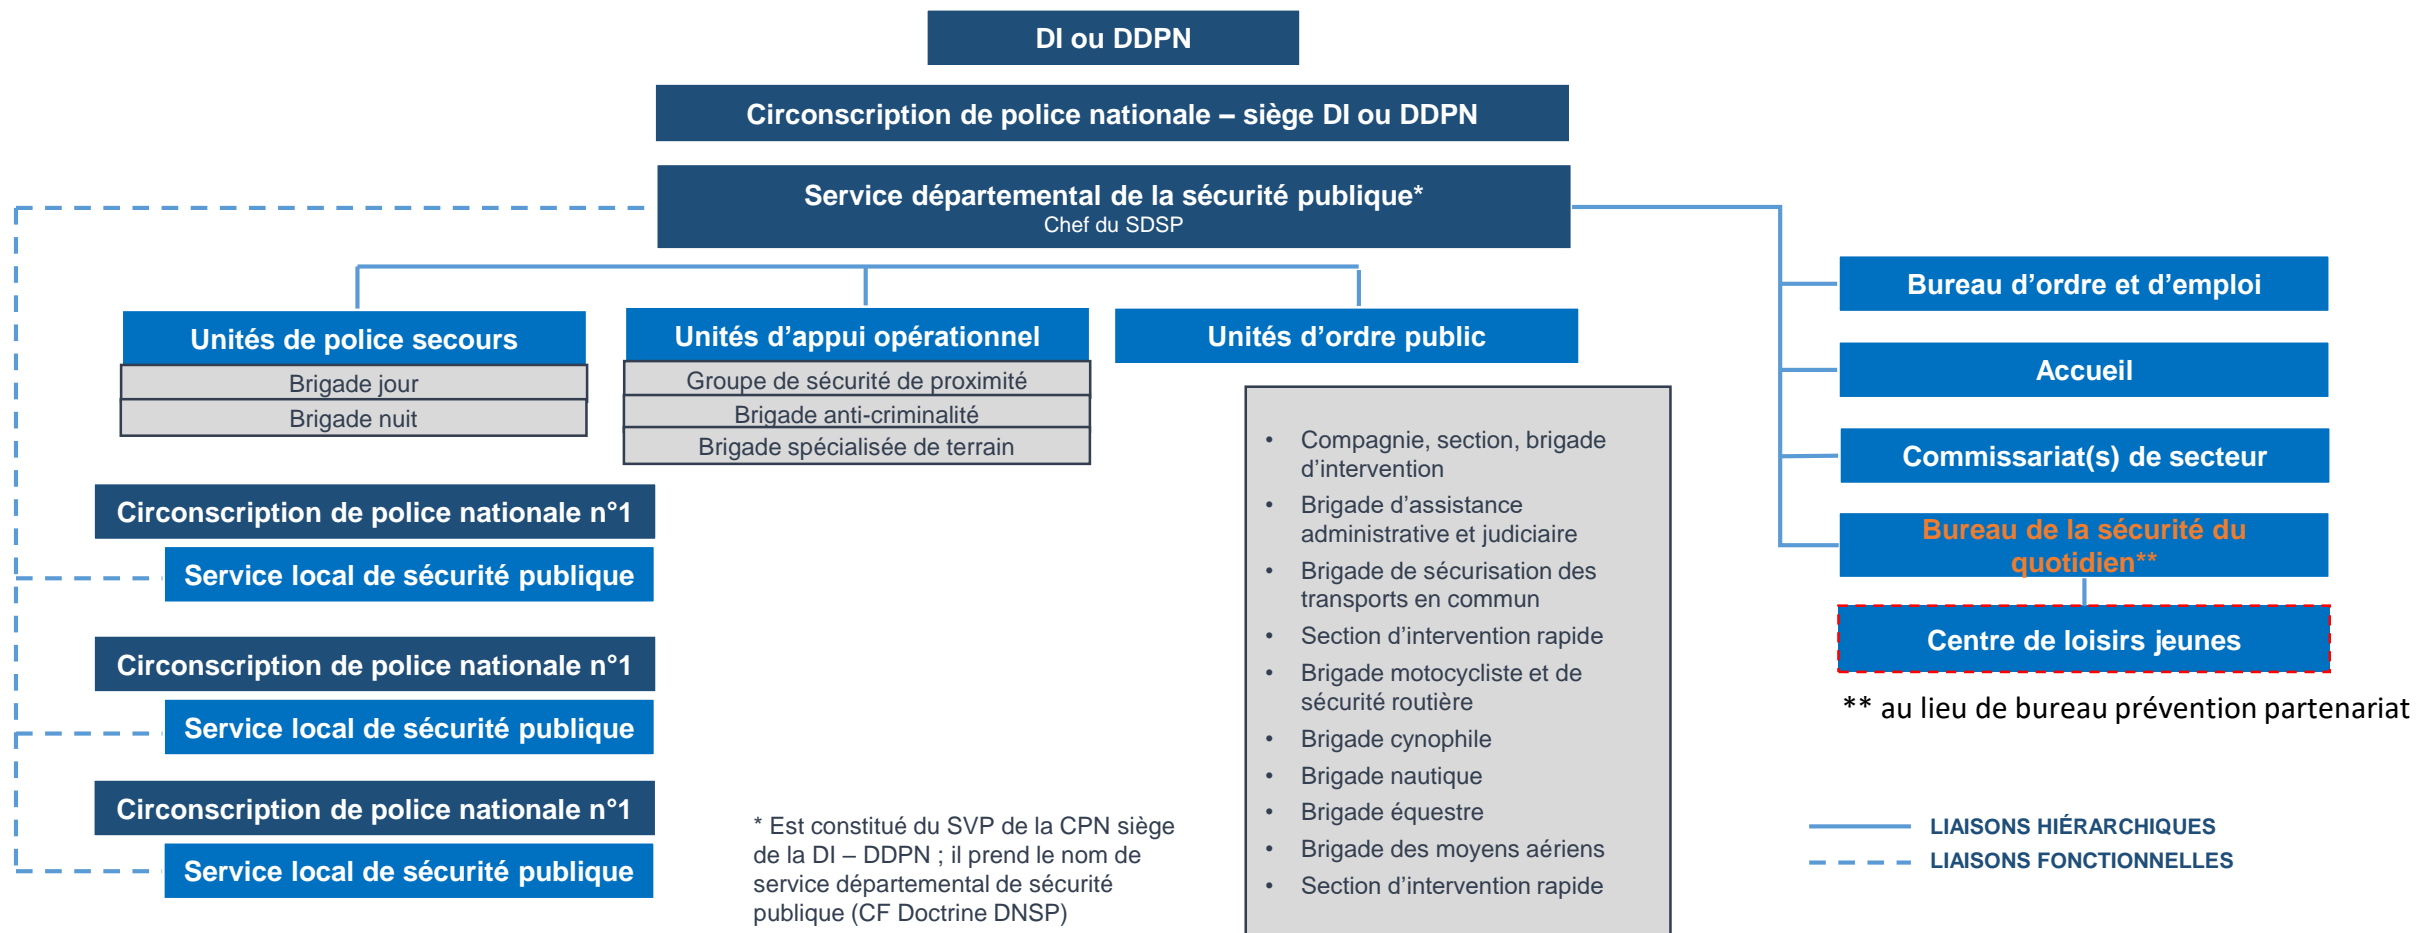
DI ou DDPN

Circonscription de police nationale – siège DI ou DDPN

Service départemental de la sécurité publique*
Chef du SDSP

Unités de police secours
Brigade jour
Brigade nuit

Unités d’appui opérationnel
Groupe de sécurité de proximité
Brigade anti-criminalité
Brigade spécialisée de terrain

Unités d’ordre public

- Compagnie, section, brigade d’intervention
- Brigade d’assistance administrative et judiciaire
- Brigade de sécurisation des transports en commun
- Section d’intervention rapide
- Brigade motocycliste et de sécurité routière
- Brigade cynophile
- Brigade nautique
- Brigade équestre
- Brigade des moyens aériens
- Section d’intervention rapide

Circonscription de police nationale n°1
Service local de sécurité publique

Circonscription de police nationale n°1
Service local de sécurité publique

Circonscription de police nationale n°1
Service local de sécurité publique

* Est constitué du SVP de la CPN siège de la DI – DDPN ; il prend le nom de service départemental de sécurité publique (CF Doctrine DNSP)

Bureau d’ordre et d’emploi

Accueil

Commissariat(s) de secteur

Bureau de la sécurité du quotidien**

Centre de loisirs jeunes

** au lieu de bureau prévention partenariat

LIAISONS HIÉRARCHIQUES
LIAISONS FONCTIONNELLES